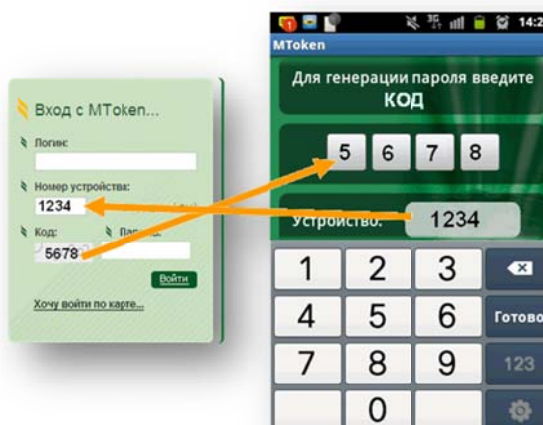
Вход с MToken...

Логин:

Номер устройства:

1234

Код:

5678

Пароль:

Войти

Хочу войти по карте...

14:2

MToken

Для генерации пароля введите КОД

5 6 7 8

Устройство:

1234

1 2 3

4 5 6 Готово

7 8 9 123

0